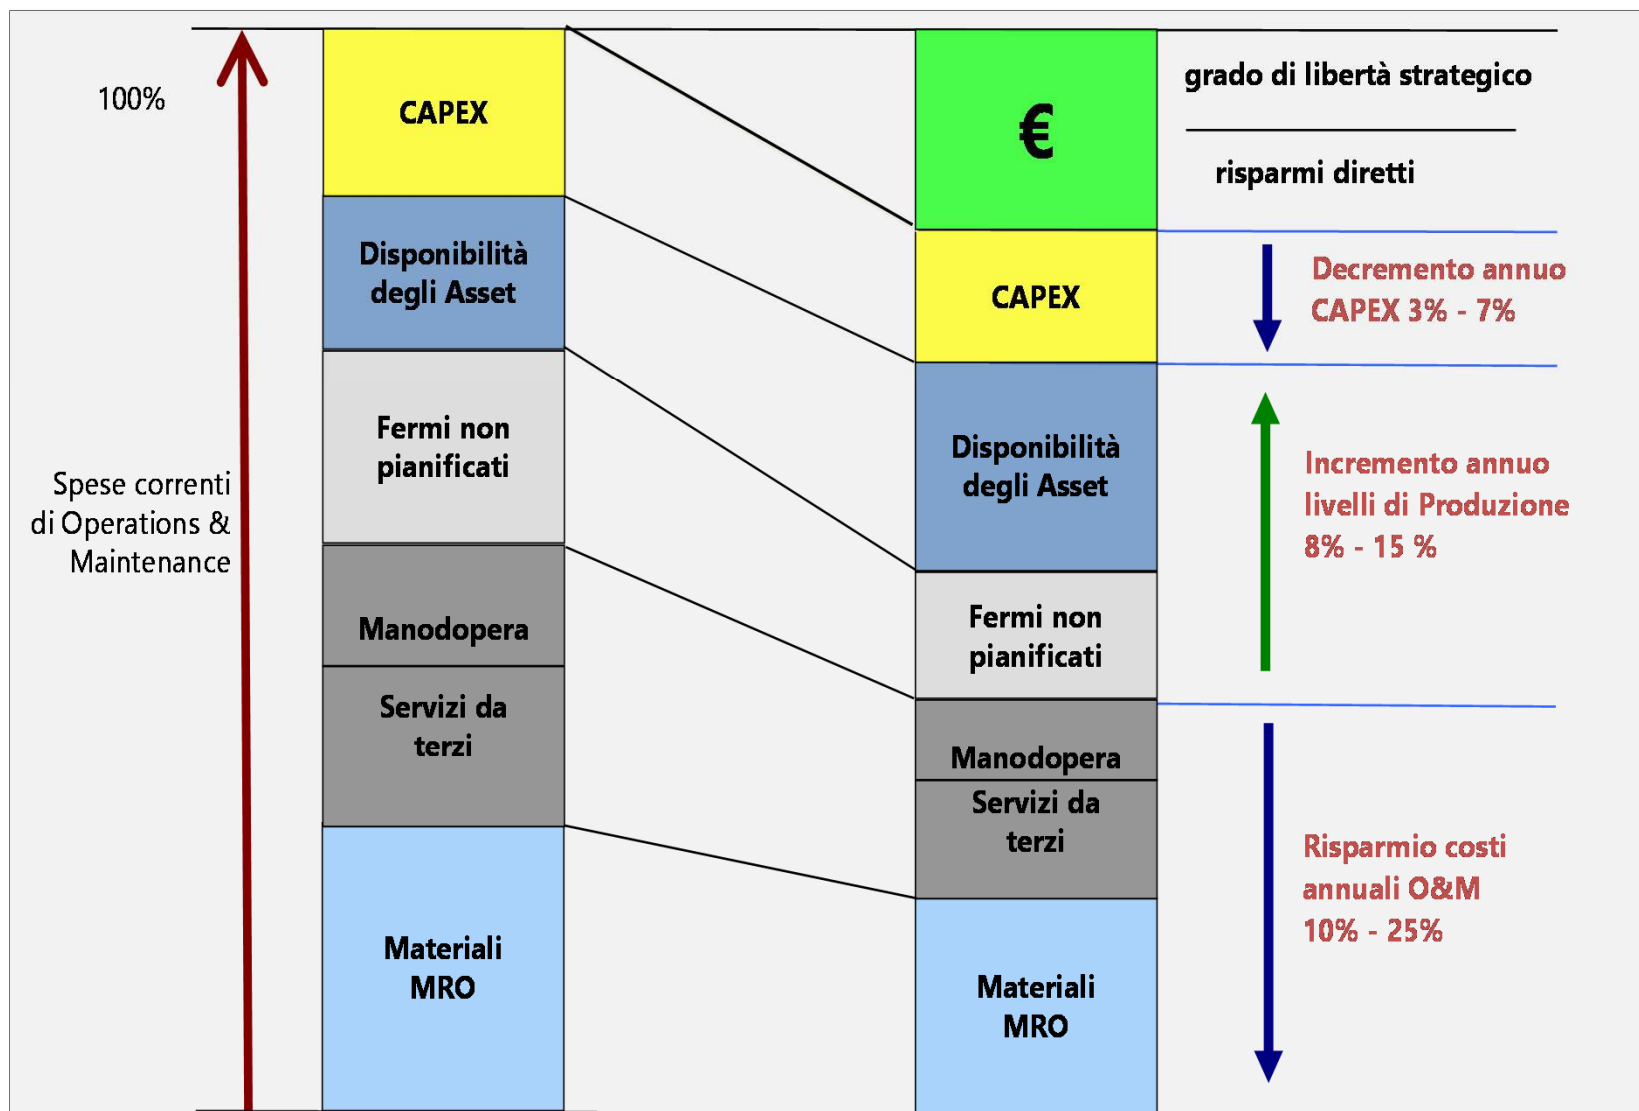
100%

Spese correnti di Operations & Maintenance

CAPEX

Disponibilità degli Asset

Fermi non pianificati

Manodopera

Servizi da terzi

Materiali MRO

€

grado di libertà strategico

risparmi diretti

CAPEX

Decremento annuo CAPEX 3% - 7%

Disponibilità degli Asset

Incremento annuo livelli di Produzione 8% - 15 %

Fermi non pianificati

Manodopera

Servizi da terzi

Materiali MRO

Risparmio costi annuali O&M 10% - 25%